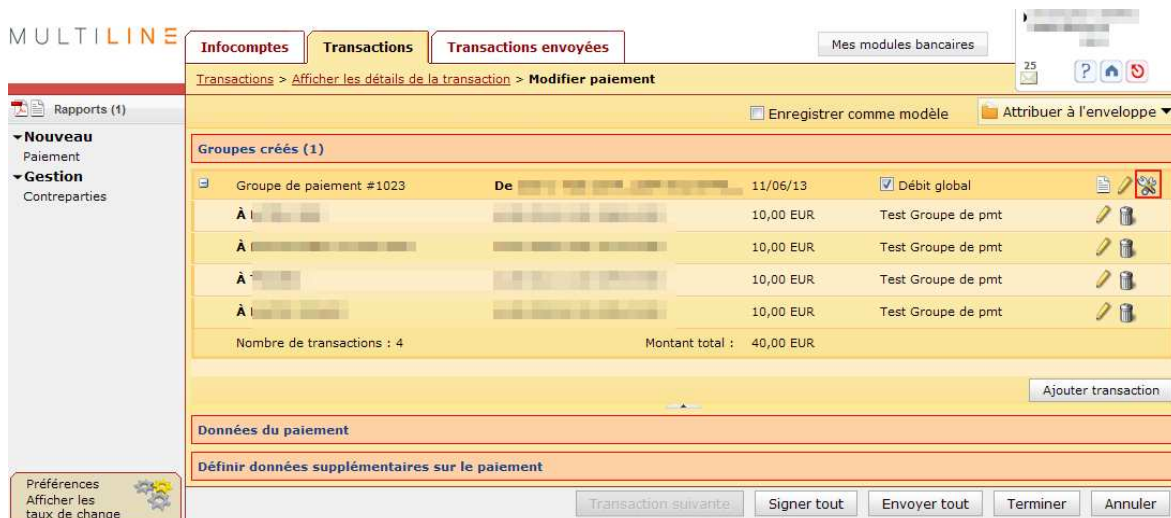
MULTILINE

Infocomptes | Transactions | Transactions envoyées

Mes modules bancaires

25

Transactions > Afficher les détails de la transaction > Modifier paiement

Rapports (1)

▾Nouveau
Paiement
▾Gestion
Contreparties

Enregistrer comme modèle

Attribuer à l'enveloppe ▾

Groupes créés (1)

| | | | | |
|---|---|---|---|---|
| Groupe de paiement #1023 | De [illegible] | 11/06/13 | Débit global | |
| À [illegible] | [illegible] | 10,00 EUR | Test Groupe de pmt | |
| À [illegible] | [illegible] | 10,00 EUR | Test Groupe de pmt | |
| À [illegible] | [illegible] | 10,00 EUR | Test Groupe de pmt | |
| À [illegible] | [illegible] | 10,00 EUR | Test Groupe de pmt | |
| Nombre de transactions : 4 | Montant total : | 40,00 EUR | | |

Ajouter transaction

Données du paiement

Définir données supplémentaires sur le paiement

Préférences
Afficher les taux de change

Transaction suivante | Signer tout | Envoyer tout | Terminer | Annuler